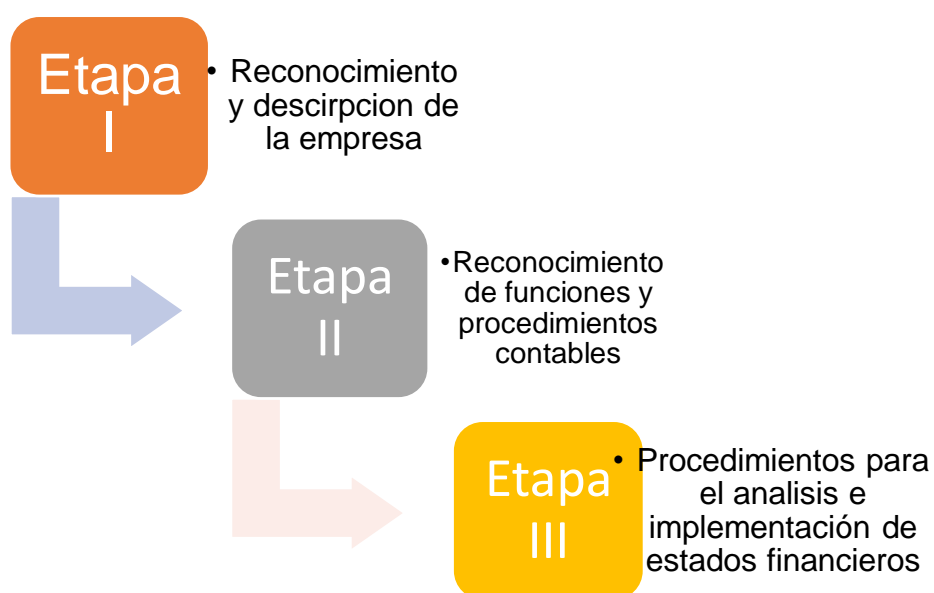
Etapa I

• Reconocimiento y descirpcion de la empresa

Etapa II

• Reconocimiento de funciones y procedimientos contables

Etapa III

• Procedimientos para el analisis e implementación de estados financieros